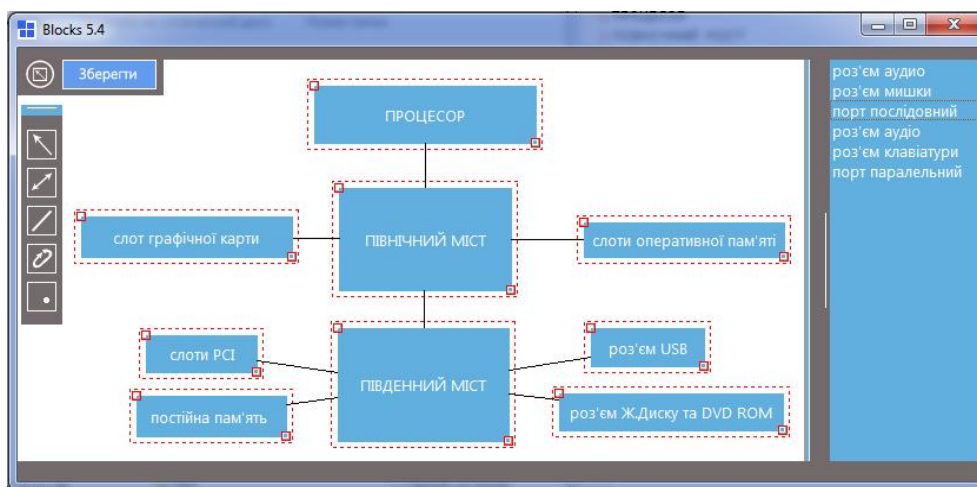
Blocks 5.4

Зберегти

ПРОЦЕСОР

ПІВНІЧНИЙ МІСТ

слот графічної карти

слоти оперативної пам'яті

слоти PCI

ПІВДЕННИЙ МІСТ

роз'єм USB

постійна пам'ять

роз'єм Ж.Диску та DVD ROM

роз'єм аудио
роз'єм мишки
порт послідовний
роз'єм аудіо
роз'єм клавіатури
порт паралельний